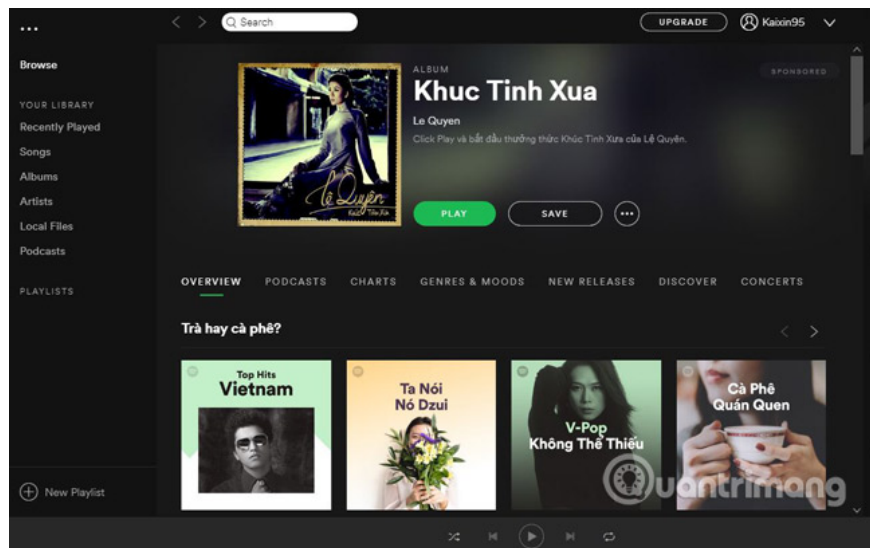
...

Search

UPGRADE

Kaixin95

Browse

YOUR LIBRARY

Recently Played

Songs

Albums

Artists

Local Files

Podcasts

PLAYLISTS

ALBUM

Khuc Tinh Xua

SPONSORED

Le Quyen

Click Play và bắt đầu thưởng thức Khúc Tình Xưa của Lệ Quyên.

Lệ Quyên

Khúc Tình Xưa

PLAY

SAVE

OVERVIEW

PODCASTS

CHARTS

GENRES & MOODS

NEW RELEASES

DISCOVER

CONCERTS

Trà hay cà phê?

Top Hits

Vietnam

Ta Nói

Nó Dzui

V-Pop

Không Thể Thiếu

Cà Phê

Quán Quen

New Playlist

Quantrimang